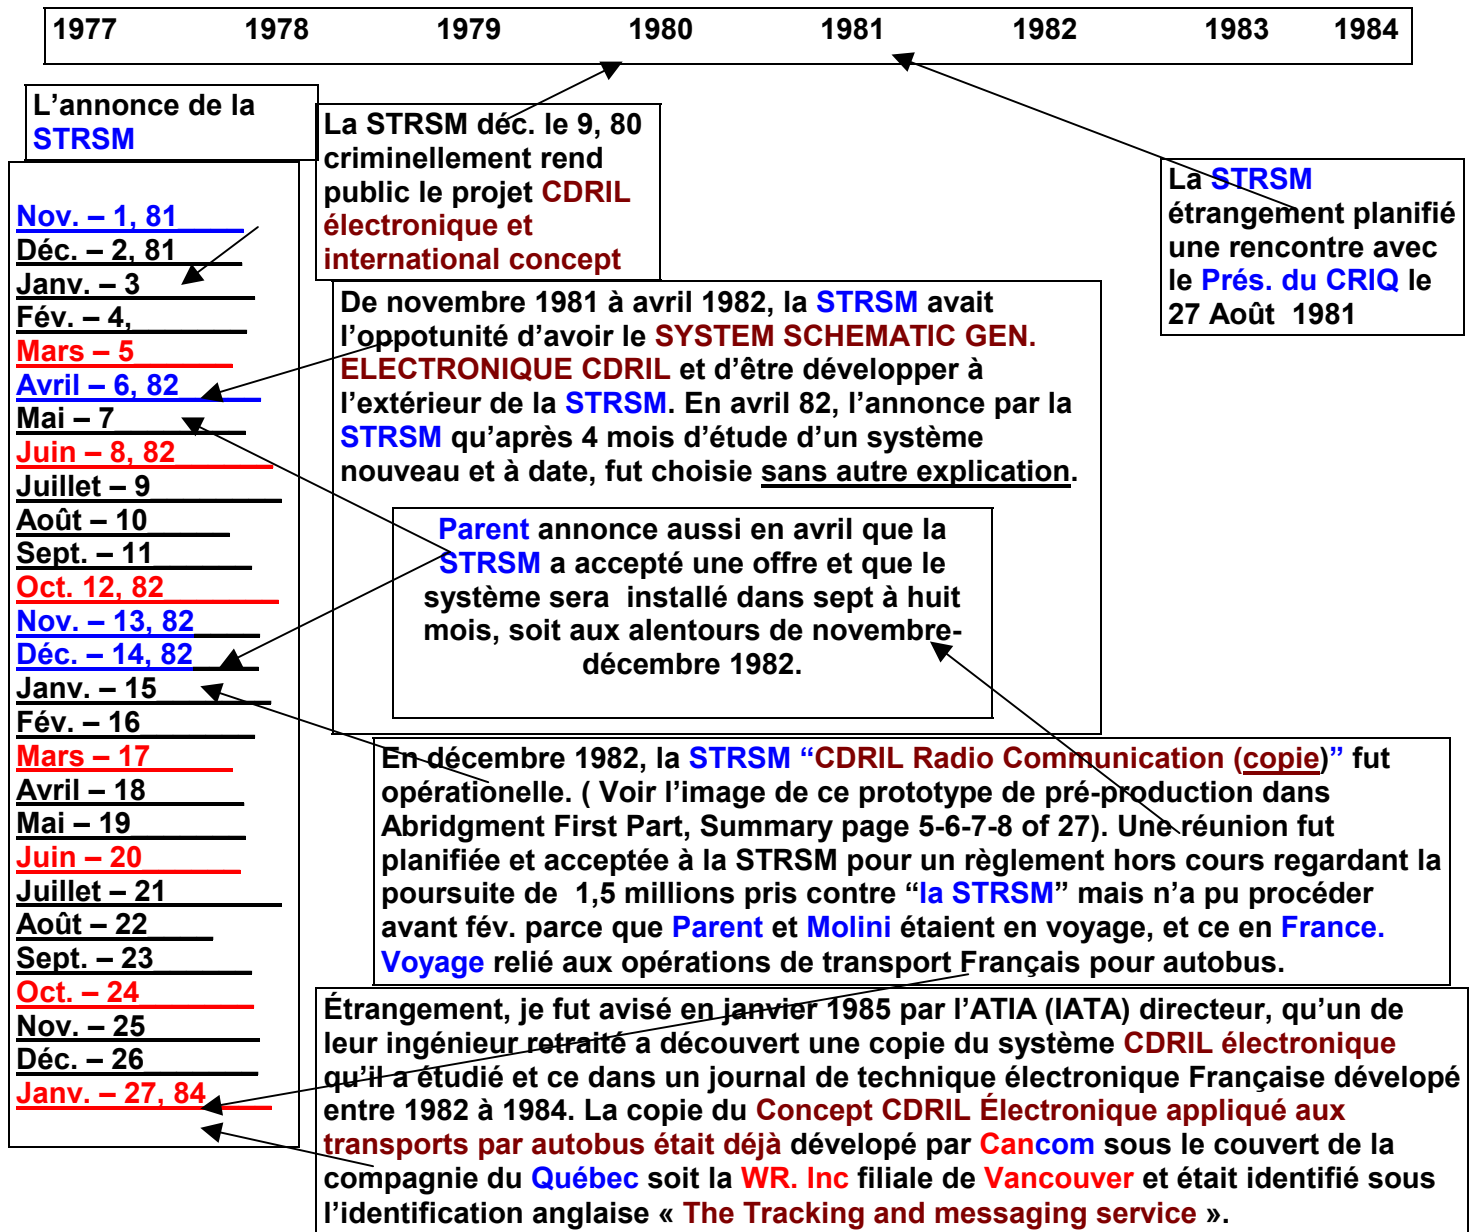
| 1977 | 1978 | 1979 | 1980 | 1981 | 1982 | 1983 | 1984 |
|---|---|---|---|---|---|---|---|

L'annonce de la STRSM

Nov. – 1, 81
Déc. – 2, 81
Janv. – 3
Fév. – 4,
Mars – 5
Avril – 6, 82
Mai – 7
Juin – 8, 82
Juillet – 9
Août – 10
Sept. – 11
Oct. 12, 82
Nov. – 13, 82
Déc. – 14, 82
Janv. – 15
Fév. – 16
Mars – 17
Avril – 18
Mai – 19
Juin – 20
Juillet – 21
Août – 22
Sept. – 23
Oct. – 24
Nov. – 25
Déc. – 26
Janv. – 27, 84

La STRSM déc. le 9, 80 criminellement rend public le projet CDRIL électronique et international concept

La STRSM étrangement planifié une rencontre avec le Prés. du CRIQ le 27 Août 1981

De novembre 1981 à avril 1982, la STRSM avait l'oppotunité d'avoir le SYSTEM SCHEMATIC GEN. ELECTRONIQUE CDRIL et d'être développer à l'extérieur de la STRSM. En avril 82, l'annonce par la STRSM qu'après 4 mois d'étude d'un système nouveau et à date, fut choisie sans autre explication.

Parent annonce aussi en avril que la STRSM a accepté une offre et que le système sera installé dans sept à huit mois, soit aux alentours de novembre-décembre 1982.

En décembre 1982, la STRSM "CDRIL Radio Communication (copie)" fut opérationelle. ( Voir l'image de ce prototype de pré-production dans Abridgment First Part, Summary page 5-6-7-8 of 27). Une réunion fut planifiée et acceptée à la STRSM pour un règlement hors cours regardant la poursuite de 1,5 millions pris contre "la STRSM" mais n'a pu procéder avant fév. parce que Parent et Molini étaient en voyage, et ce en France. Voyage relié aux opérations de transport Français pour autobus.

Étrangement, je fut avisé en janvier 1985 par l'ATIA (IATA) directeur, qu'un de leur ingénieur retraité a découvert une copie du système CDRIL électronique qu'il a étudié et ce dans un journal de technique électronique Française dévelopé entre 1982 à 1984. La copie du Concept CDRIL Électronique appliqué aux transports par autobus était déjà dévelopé par Cancom sous le couvert de la compagnie du Québec soit la WR. Inc filiale de Vancouver et était identifié sous l'identification anglaise « The Tracking and messaging service ».